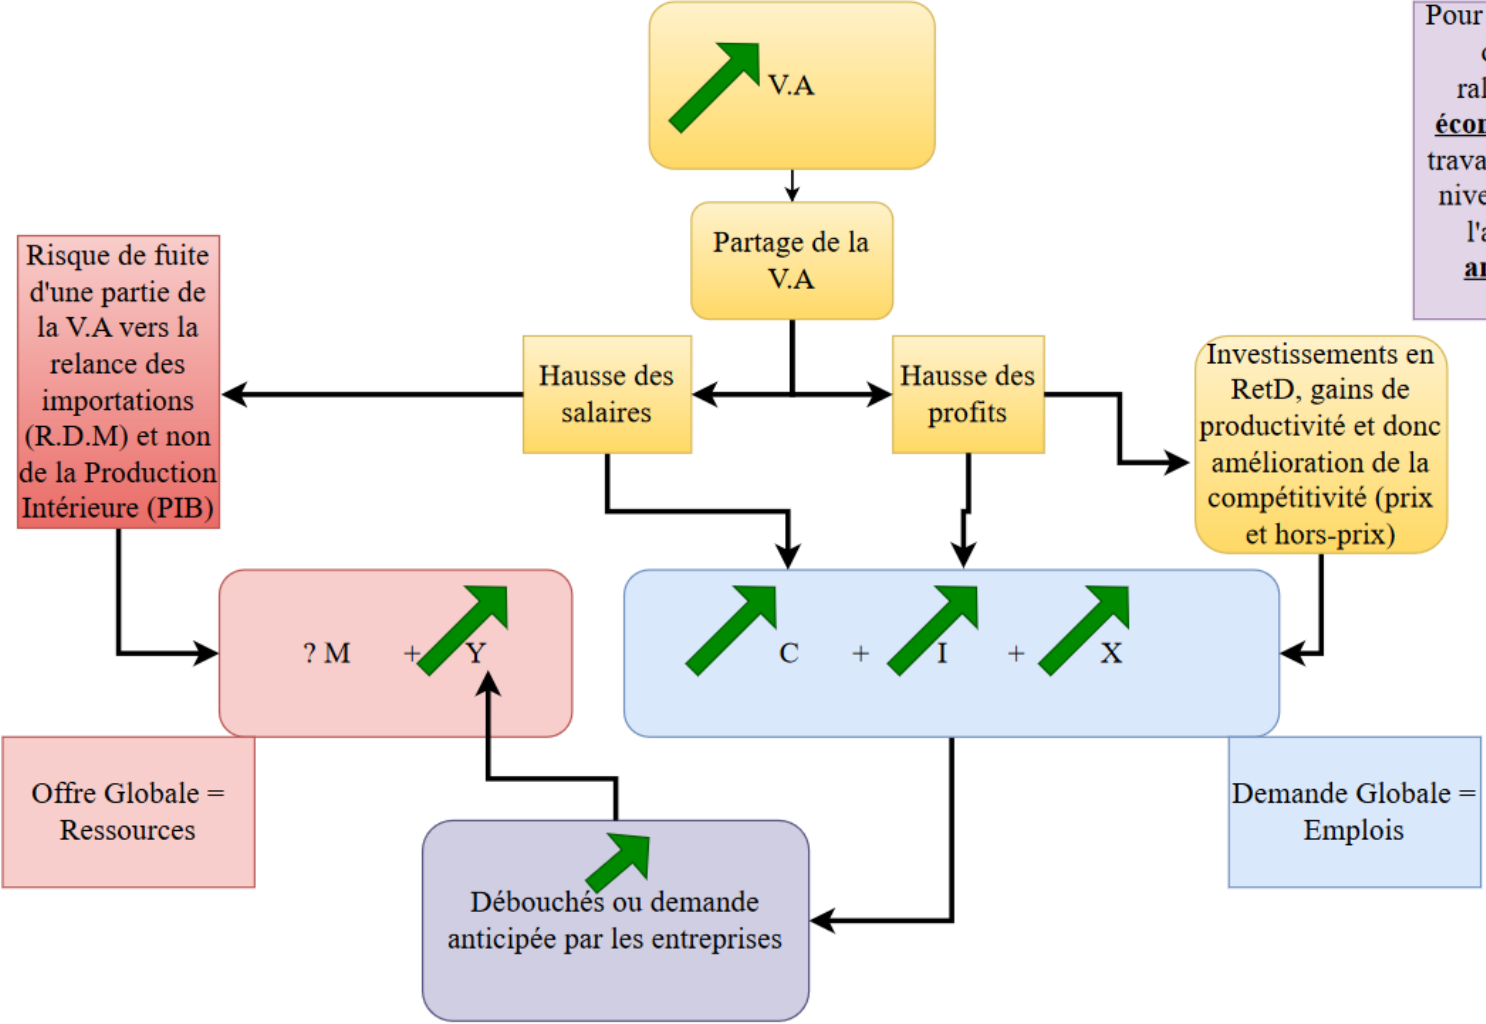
V.A

Partage de la V.A

Risque de fuite d'une partie de la V.A vers la relance des importations (R.D.M) et non de la Production Intérieure (PIB)

Hausse des salaires

Hausse des profits

Investissements en RetD, gains de productivité et donc amélioration de la compétitivité (prix et hors-prix)

Pour
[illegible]
ral
écon
trava
nive
l'a
an

? M + Y

C + I + X

Offre Globale = Ressources

Demande Globale = Emplois

Débouchés ou demande anticipée par les entreprises